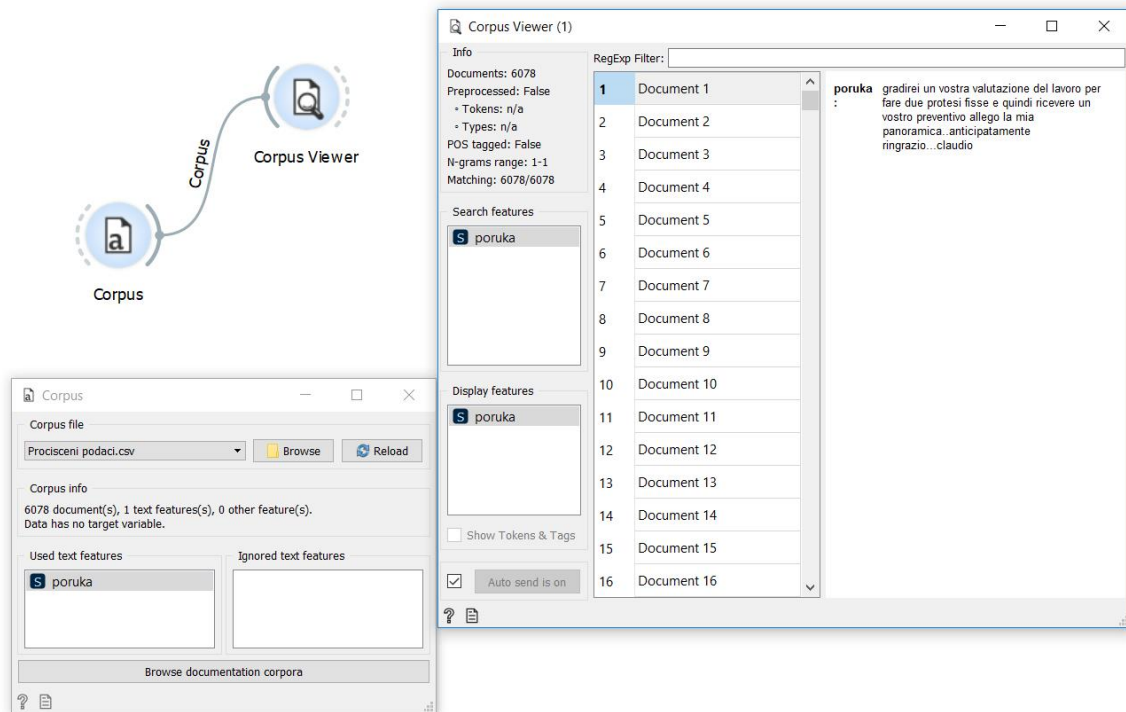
Corpus Viewer

Corpus

Corpus

Corpus Viewer (1)

Info
Documents: 6078
Preprocessed: False
• Tokens: n/a
• Types: n/a
POS tagged: False
N-grams range: 1-1
Matching: 6078/6078

Search features
S poruka

Display features
S poruka

Show Tokens & Tags

Auto send is on

RegExp Filter:

| | |
|---|---|
| 1 | Document 1 |
| 2 | Document 2 |
| 3 | Document 3 |
| 4 | Document 4 |
| 5 | Document 5 |
| 6 | Document 6 |
| 7 | Document 7 |
| 8 | Document 8 |
| 9 | Document 9 |
| 10 | Document 10 |
| 11 | Document 11 |
| 12 | Document 12 |
| 13 | Document 13 |
| 14 | Document 14 |
| 15 | Document 15 |
| 16 | Document 16 |

poruka : gradirei un vostra valutazione del lavoro per fare due protesi fisse e quindi ricevere un vostro preventivo allego la mia panoramica..anticipatamente ringrazio...claudio

Corpus

Corpus file
Procisceni podaci.csv
Browse
Reload

Corpus info
6078 document(s), 1 text features(s), 0 other feature(s).
Data has no target variable.

Used text features
S poruka

Ignored text features

Browse documentation corpora